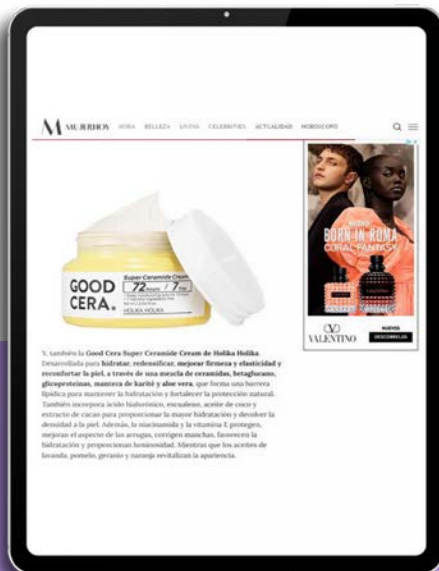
M MUJERHOY MODA BELLEZA LIVING CELEBRITIES ACTUALIDAD HORÓSCOPO

GOOD CERA.

Super Ceramide Cream

72 hours / 7 ful

HOLIKA HOLIKA

BORN IN ROMA
CORAL FANTASY

VALENTINO

NUEVOS

DESCÚBRELOS

Y, también la Good Cera Super Ceramide Cream de Holika Holika. Desarrollada para hidratar, redensificar, mejorar firmeza y elasticidad y reconfortar la piel, a través de una mezcla de ceramidas, betaglucano, glicoproteínas, manteca de karité y aloe vera, que forma una barrera lipídica para mantener la hidratación y fortalecer la protección natural. También incorpora ácido hialurónico, escualeno, aceite de coco y extracto de cacao para proporcionar la mayor hidratación y devolver la densidad a la piel. Además, la niacinamida y la vitamina E protegen, mejoran el aspecto de las arrugas, corrigen manchas, favorecen la hidratación y proporcionan luminosidad. Mientras que los aceites de lavanda, pomelo, geranio y naranja revitalizan la apariencia.